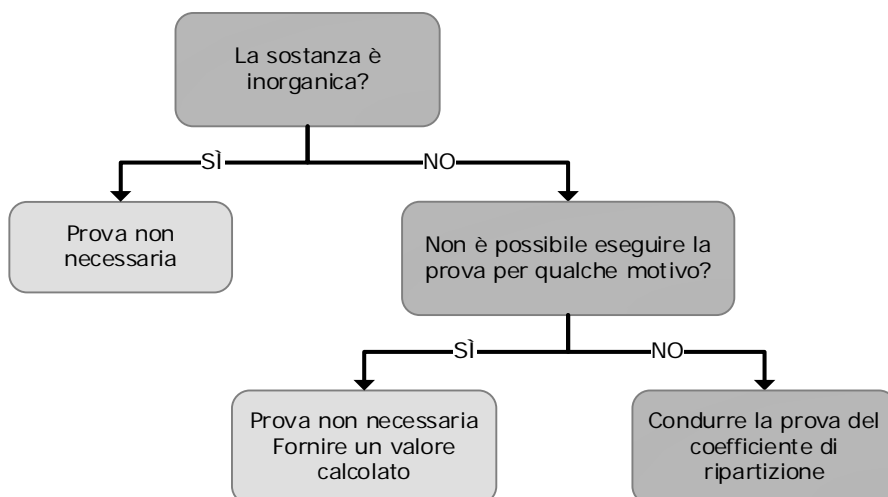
La sostanza è inorganica?

SÌ

NO

Prova non necessaria

Non è possibile eseguire la prova per qualche motivo?

SÌ

NO

Prova non necessaria
Fornire un valore calcolato

Condurre la prova del coefficiente di ripartizione